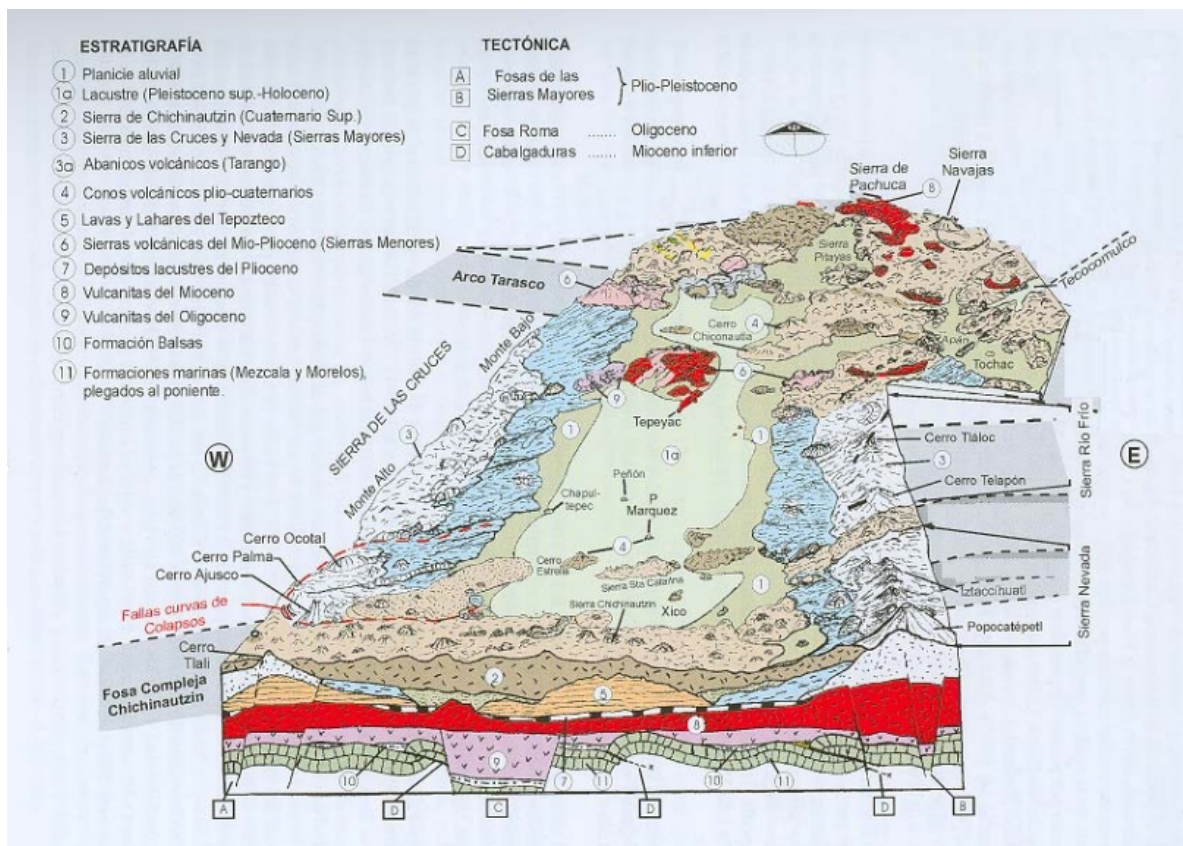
ESTRATIGRAFÍA
1 Planicie aluvial
1a Lacustre (Pleistoceno sup.-Holoceno)
2 Sierra de Chichinautzin (Cuaternario Sup.)
3 Sierra de las Cruces y Nevada (Sierras Mayores)
3a Abanicos volcánicos (Tarango)
4 Conos volcánicos plio-cuaternarios
5 Lavas y Lahares del Tepozteco
6 Sierras volcánicas del Mio-Plioceno (Sierras Menores)
7 Depósitos lacustres del Plioceno
8 Vulcanitas del Mioceno
9 Vulcanitas del Oligoceno
10 Formación Balsas
11 Formaciones marinas (Mezcala y Morelos), plegados al poniente.

TECTÓNICA
A Fosas de las
B Sierras Mayores
Plio-Pleistoceno
C Fosa Roma ...... Oligoceno
D Cabalgaduras ...... Mioceno inferior

Sierra de Pachuca
8
Sierra Navajas
Sierra Pitayas
Tecocomulco
Arco Tarasco
6
Cerro Chiconautla
4
Apan
Tochac
Monte Bajo
9
6
Tepeyac
SIERRA DE LAS CRUCES
3
1
1a
1
Río Frío
Cerro Tláloc
W
E
3
Peñón
P Marquez
Cerro Telapón
Sierra Río Frío
Chapultepec
Monte Alto
4
Cerro Estrella
Sierra Sta Catarina
1
Sierra Nevada
Cerro Ocotal
Cerro Palma
Cerro Ajusco
Sierra Chichinautzin
Xico
Iztaccíhuatl
Fallas curvas de Colapsos
Popocatépetl
Cerro Tlali
Fosa Compleja Chichinautzin
2
5
8
9
10
7
11
10
11
A
D
C
D
D
B